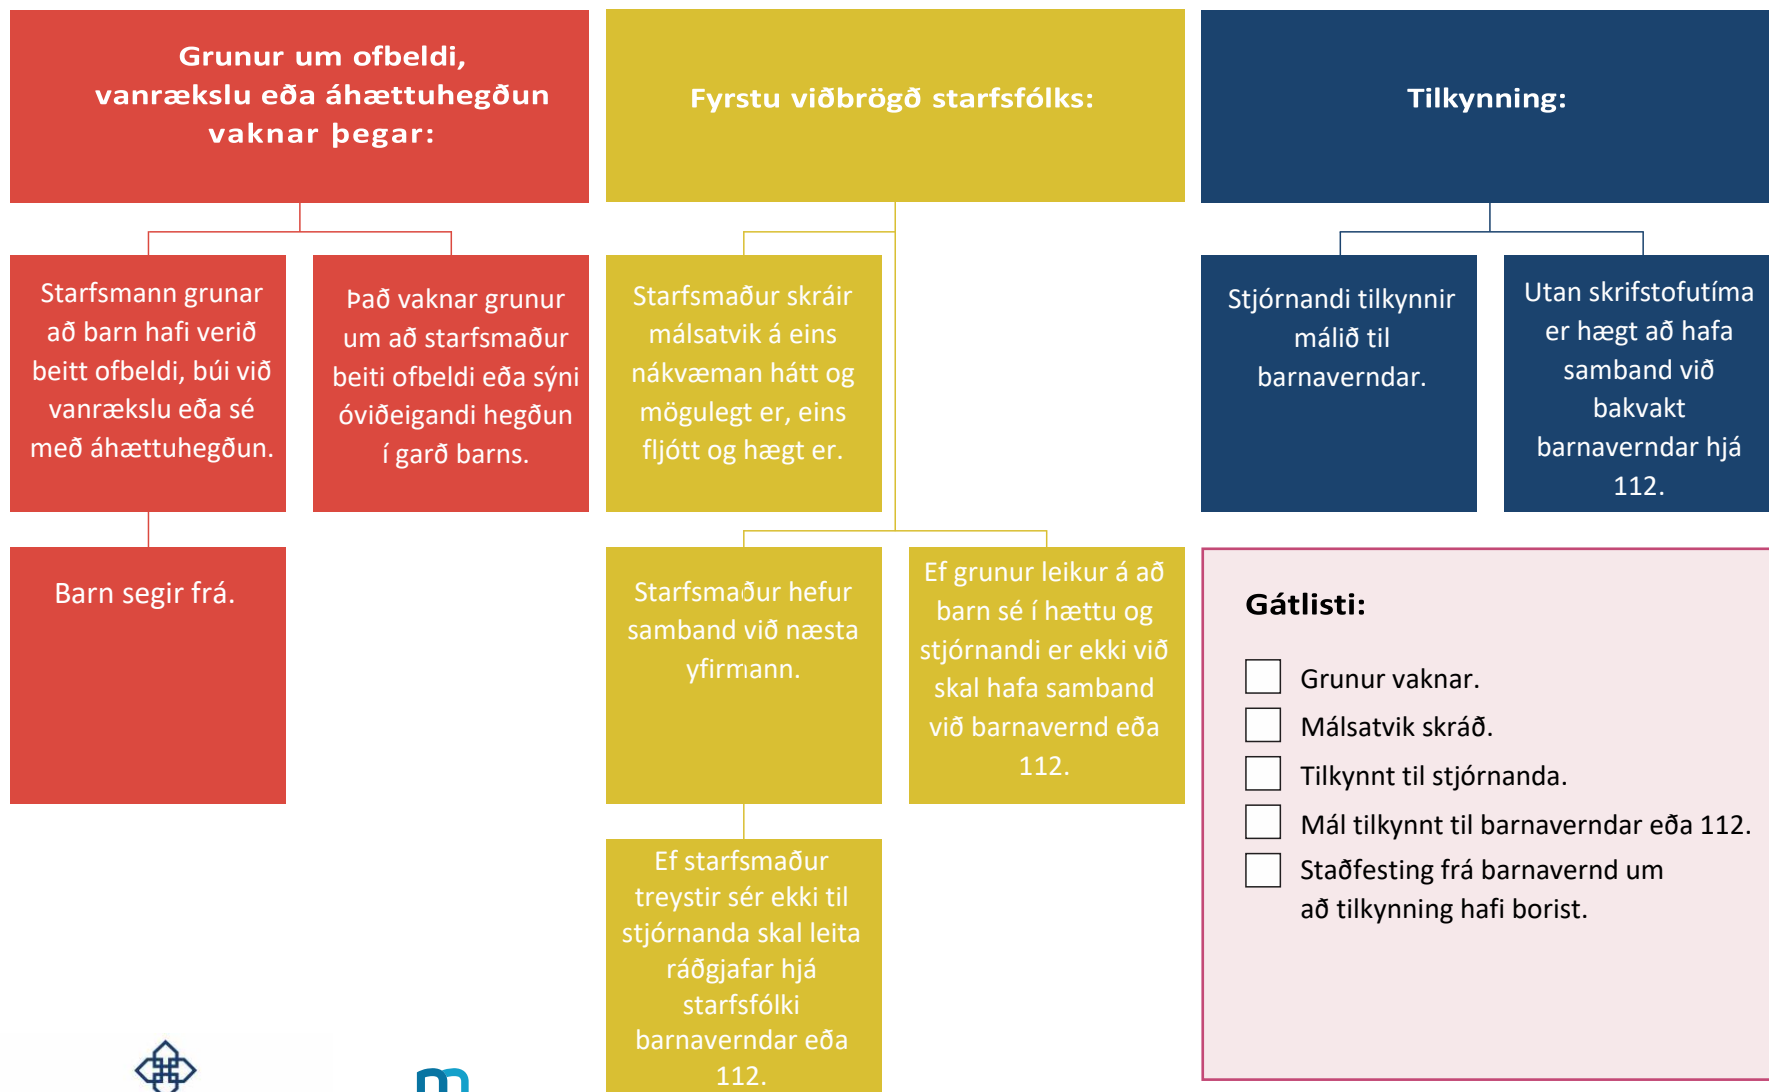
Grunur um ofbeldi, vanrækslu eða áhættuhegðun vaknar þegar:

Fyrstu viðbrögð starfsfólks:

Tilkynning:

Starfsmann grunar að barn hafi verið beitt ofbeldi, búi við vanrækslu eða sé með áhættuhegðun.

Það vaknar grunur um að starfsmaður beiti ofbeldi eða sýni óviðeigandi hegðun í garð barns.

Starfsmaður skráir málsatvik á eins nákvæman hátt og mögulegt er, eins fljótt og hægt er.

Stjórnandi tilkynnir málið til barnaverndar.

Utan skrifstofutíma er hægt að hafa samband við bakvakt barnaverndar hjá 112.

Barn segir frá.

Starfsmaður hefur samband við næsta yfirmann.

Ef grunur leikur á að barn sé í hættu og stjórnandi er ekki við skal hafa samband við barnavernd eða 112.

Gátlisti:

Grunur vaknar.

Málsatvik skráð.

Tilkynnt til stjórnanda.

Mál tilkynnt til barnaverndar eða 112.

Staðfesting frá barnavernd um að tilkynning hafi borist.

Ef starfsmaður treystir sér ekki til stjórnanda skal leita ráðgjafar hjá starfsfólki barnaverndar eða 112.